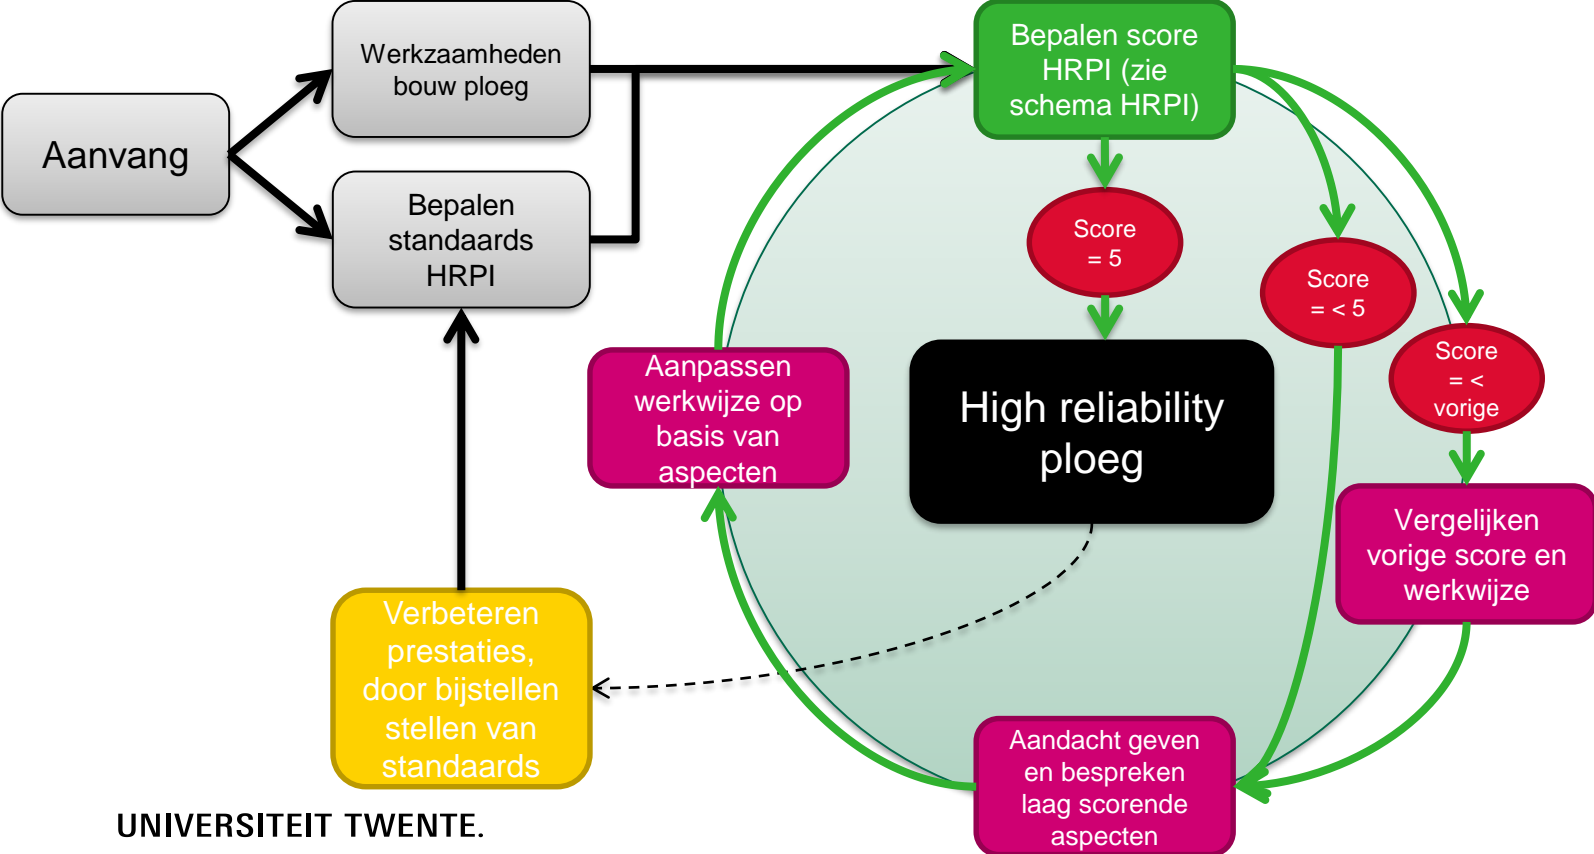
Aanvang

Werkzaamheden bouw ploeg

Bepalen standaards HRPI

Bepalen score HRPI (zie schema HRPI)

Score = 5

Score = < 5

Score = < vorige

High reliability ploeg

Aanpassen werkwijze op basis van aspecten

Vergelijken vorige score en werkwijze

Verbeteren prestaties, door bijstellen stellen van standaards

Aandacht geven en bespreken laag scorende aspecten

UNIVERSITEIT TWENTE.